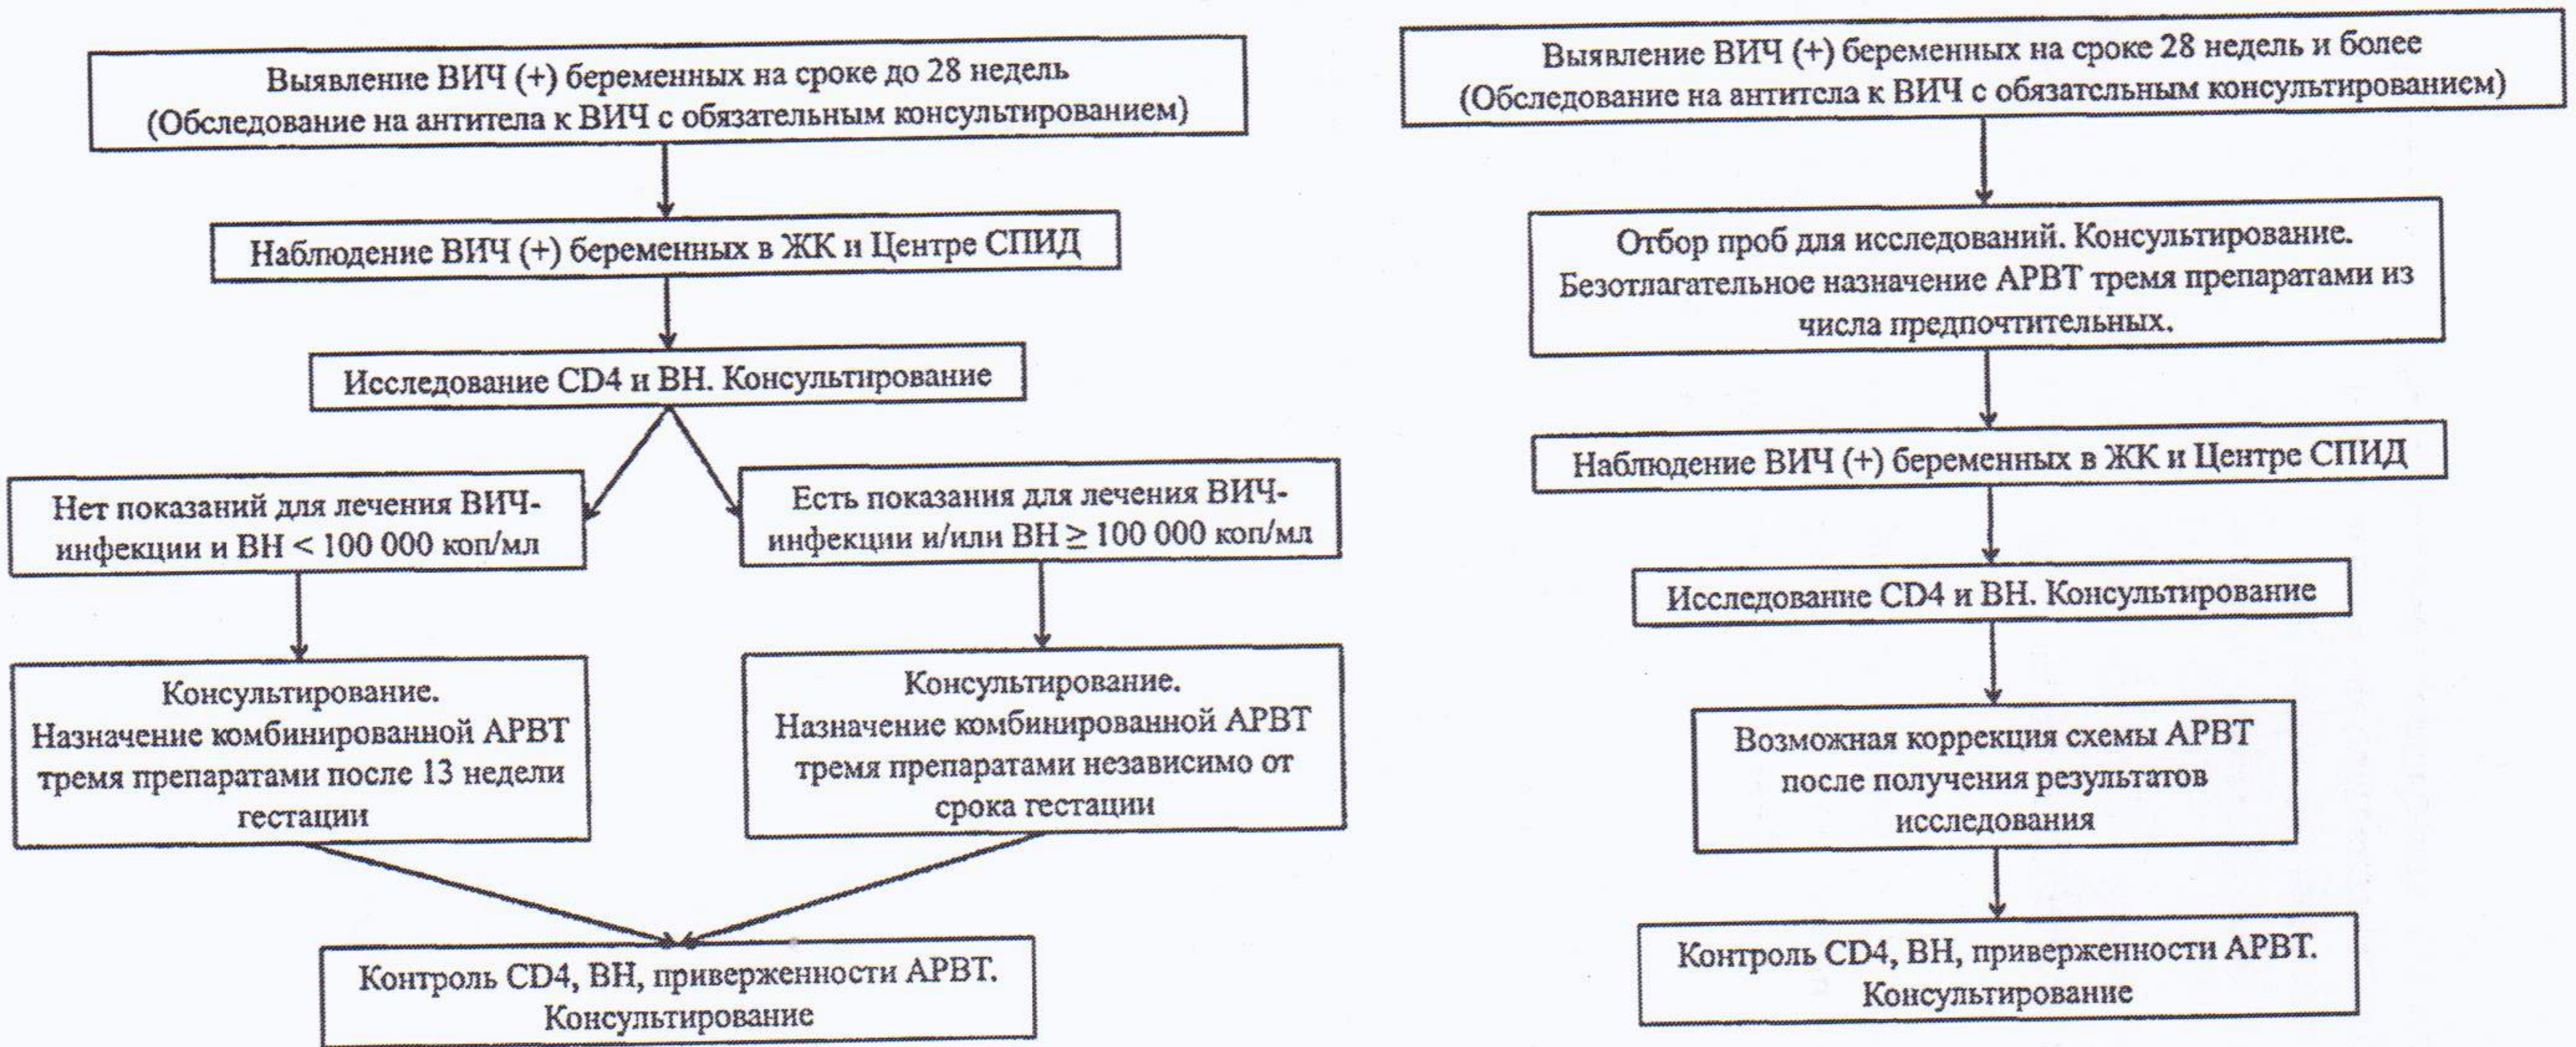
Выявление ВИЧ (+) беременных на сроке до 28 недель (Обследование на антитела к ВИЧ с обязательным консультированием)

Наблюдение ВИЧ (+) беременных в ЖК и Центре СПИД

Исследование CD4 и ВН. Консультирование

Нет показаний для лечения ВИЧ-инфекции и ВН < 100 000 коп/мл

Есть показания для лечения ВИЧ-инфекции и/или ВН $\geq$ 100 000 коп/мл

Консультирование. Назначение комбинированной АРВТ тремя препаратами после 13 недели гестации

Консультирование. Назначение комбинированной АРВТ тремя препаратами независимо от срока гестации

Контроль CD4, ВН, приверженности АРВТ. Консультирование

Выявление ВИЧ (+) беременных на сроке 28 недель и более (Обследование на антитела к ВИЧ с обязательным консультированием)

Отбор проб для исследований. Консультирование. Безотлагательное назначение АРВТ тремя препаратами из числа предпочтительных.

Наблюдение ВИЧ (+) беременных в ЖК и Центре СПИД

Исследование CD4 и ВН. Консультирование

Возможная коррекция схемы АРВТ после получения результатов исследования

Контроль CD4, ВН, приверженности АРВТ. Консультирование